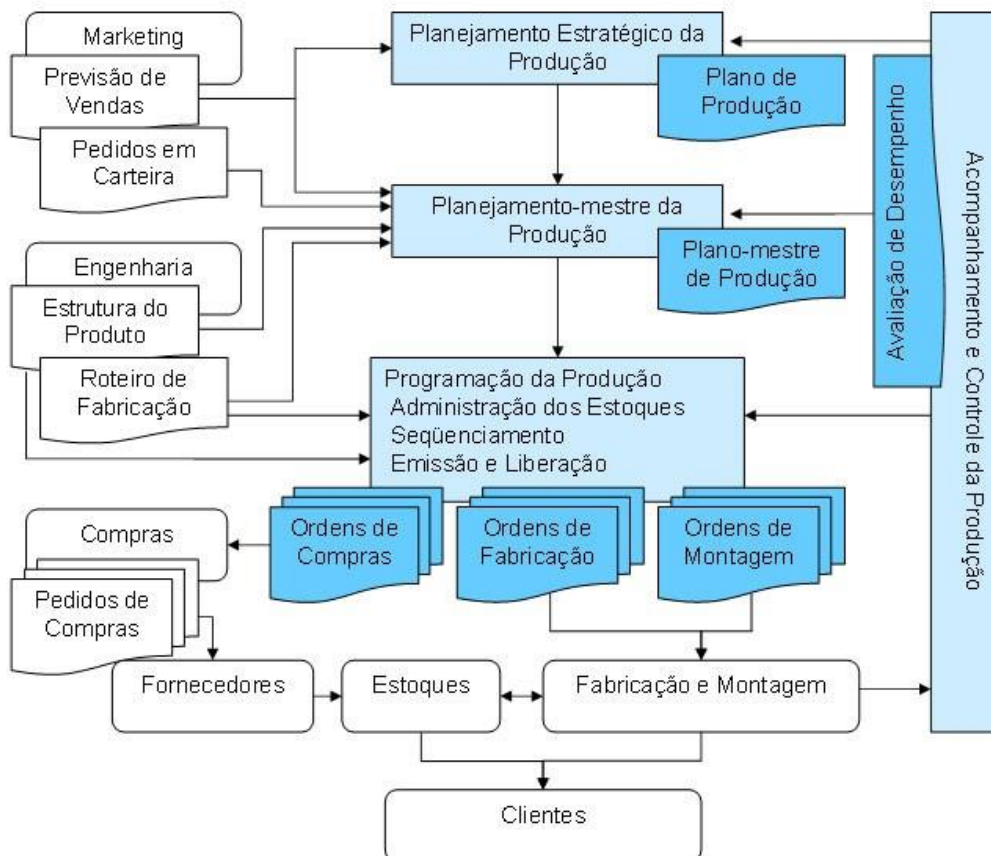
Marketing

Previsão de Vendas

Pedidos em Carteira

Planejamento Estratégico da Produção

Plano de Produção

Planejamento-mestre da Produção

Plano-mestre de Produção

Engenharia

Estrutura do Produto

Roteiro de Fabricação

Avaliação de Desempenho

Acompanhamento e Controle da Produção

Programação da Produção
Administração dos Estoques
Seqüenciamento
Emissão e Liberação

Compras

Pedidos de Compras

Ordens de Compras

Ordens de Fabricação

Ordens de Montagem

Fornecedores

Estoques

Fabricação e Montagem

Clientes